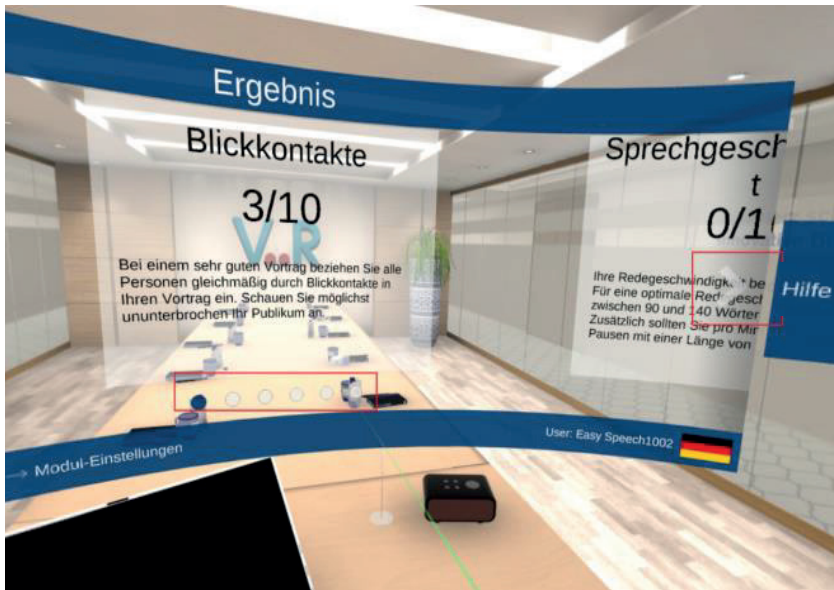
Ergebnis

Blickkontakte

3/10

V..R

Bei einem sehr guten Vortrag beziehen Sie alle Personen gleichmäßig durch Blickkontakte in Ihren Vortrag ein. Schauen Sie möglichst ununterbrochen Ihr Publikum an.

Sprechgesch
t
0/1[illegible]

Ihre Redegeschwindigk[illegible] be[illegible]
Für eine optimale Red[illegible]gesch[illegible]
zwischen 90 und 140 Wörter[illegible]
Zusätzlich sollten Sie pro Mi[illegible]
Pausen mit einer Länge von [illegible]

Hilfe

→ Modul-Einstellungen

User: Easy Speech1002